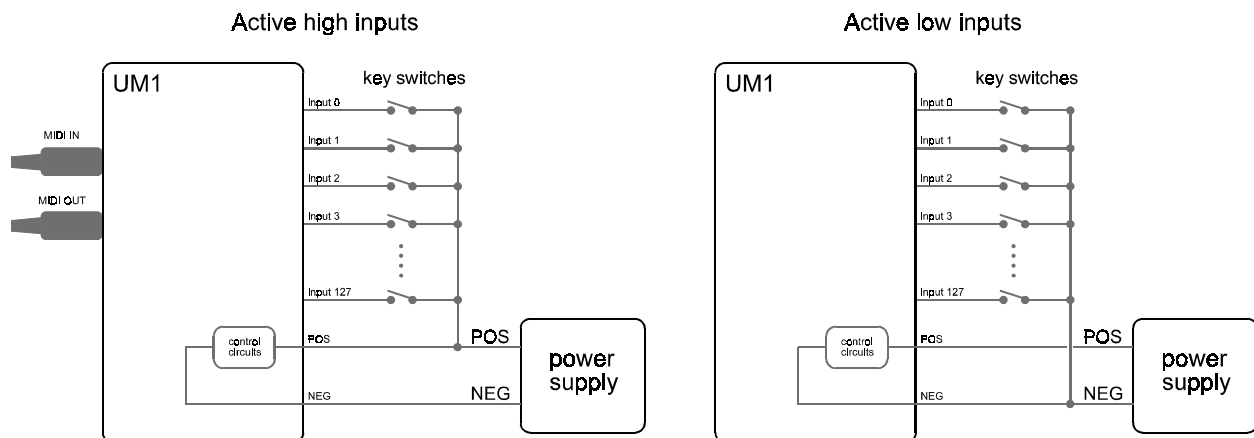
Active high inputs

UM1

key switches

MIDI IN

MIDI OUT

Input 0

Input 1

Input 2

Input 3

Input 127

control circuits

POS

NEG

POS

NEG

power supply

Active low inputs

UM1

key switches

Input 0

Input 1

Input 2

Input 3

Input 127

control circuits

POS

NEG

POS

NEG

power supply